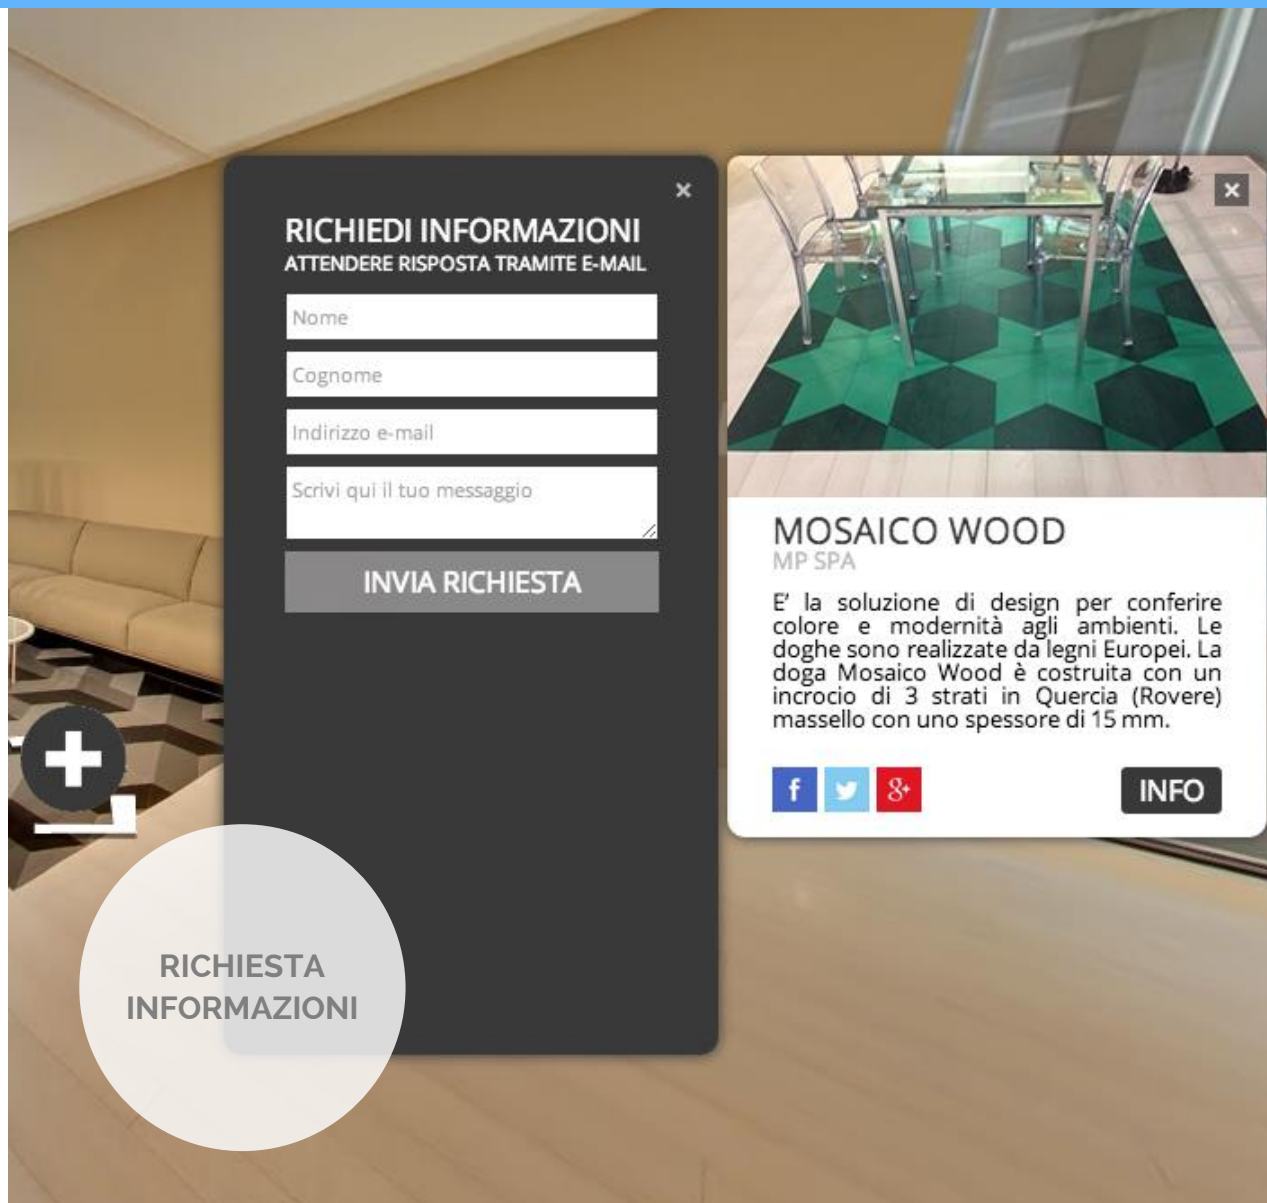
×

RICHIEDI INFORMAZIONI
ATTENDERE RISPOSTA TRAMITE E-MAIL

Nome

Cognome

Indirizzo e-mail

Scrivi qui il tuo messaggio

INVIA RICHIESTA

×

MOSAICO WOOD
MP SPA

E' la soluzione di design per conferire colore e modernità agli ambienti. Le doghe sono realizzate da legni Europei. La doga Mosaico Wood è costruita con un incrocio di 3 strati in Quercia (Rovere) massello con uno spessore di 15 mm.

f
8+

INFO

RICHIESTA INFORMAZIONI